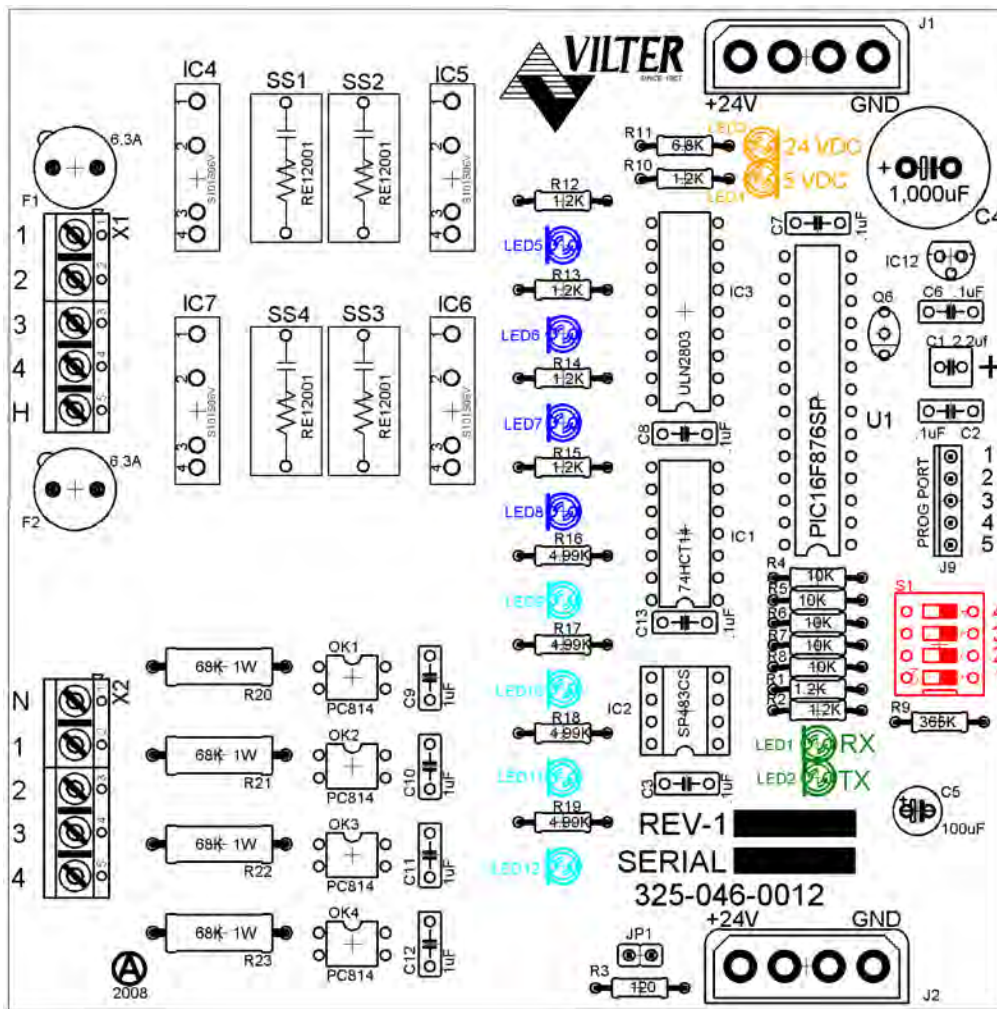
VILTER
SINCE 1867
J1
+24V GND
IC4 SS1 SS2 IC5
6.3A
F1
1 2 3 4
S101S06V
RE12001
RE12001
1 2 3 4
S101S06V
X1
1
2
3
4
H
R11 6.8K LED3 24 VDC
R10 1.2K LED4 5 VDC
+ 1,000uF C4
R12 1.2K
LED5
R13 1.2K
IC3
LED6
R14 1.2K
ULN2803
LED7
C7 .1uF
IC12
Q6
C6 .1uF
C1 2.2uf
PIC16F876SP
U1
.1uF C2
IC7 SS4 SS3 IC6
1 2 3 4
S101S06V
RE12001
RE12001
1 2 3 4
S101S06V
6.3A
F2
C8 .1uF
R15 1.2K
LED8
74HCT14
IC1
R16 4.99K
LED9
C13 .1uF
PROG PORT
1 2 3 4 5
J9
R4 10K
R5 10K
R6 10K
R7 10K
R8 10K
R1 1.2K
R2 1.2K
S1
X2
N
1
2
3
4
68K 1W R20
OK1 PC814
C9 1uF
68K 1W R21
OK2 PC814
C10 1uF
68K 1W R22
OK3 PC814
C11 1uF
68K 1W R23
OK4 PC814
C12 1uF
2008
R17 4.99K
LED10
R18 4.99K
LED11
R19 4.99K
LED12
SP483CS
IC2
C3 .1uF
R9 365K
LED1 RX
LED2 TX
C5 100uF
REV-1
SERIAL
325-046-0012
+24V GND
JP1
R3 120
J2